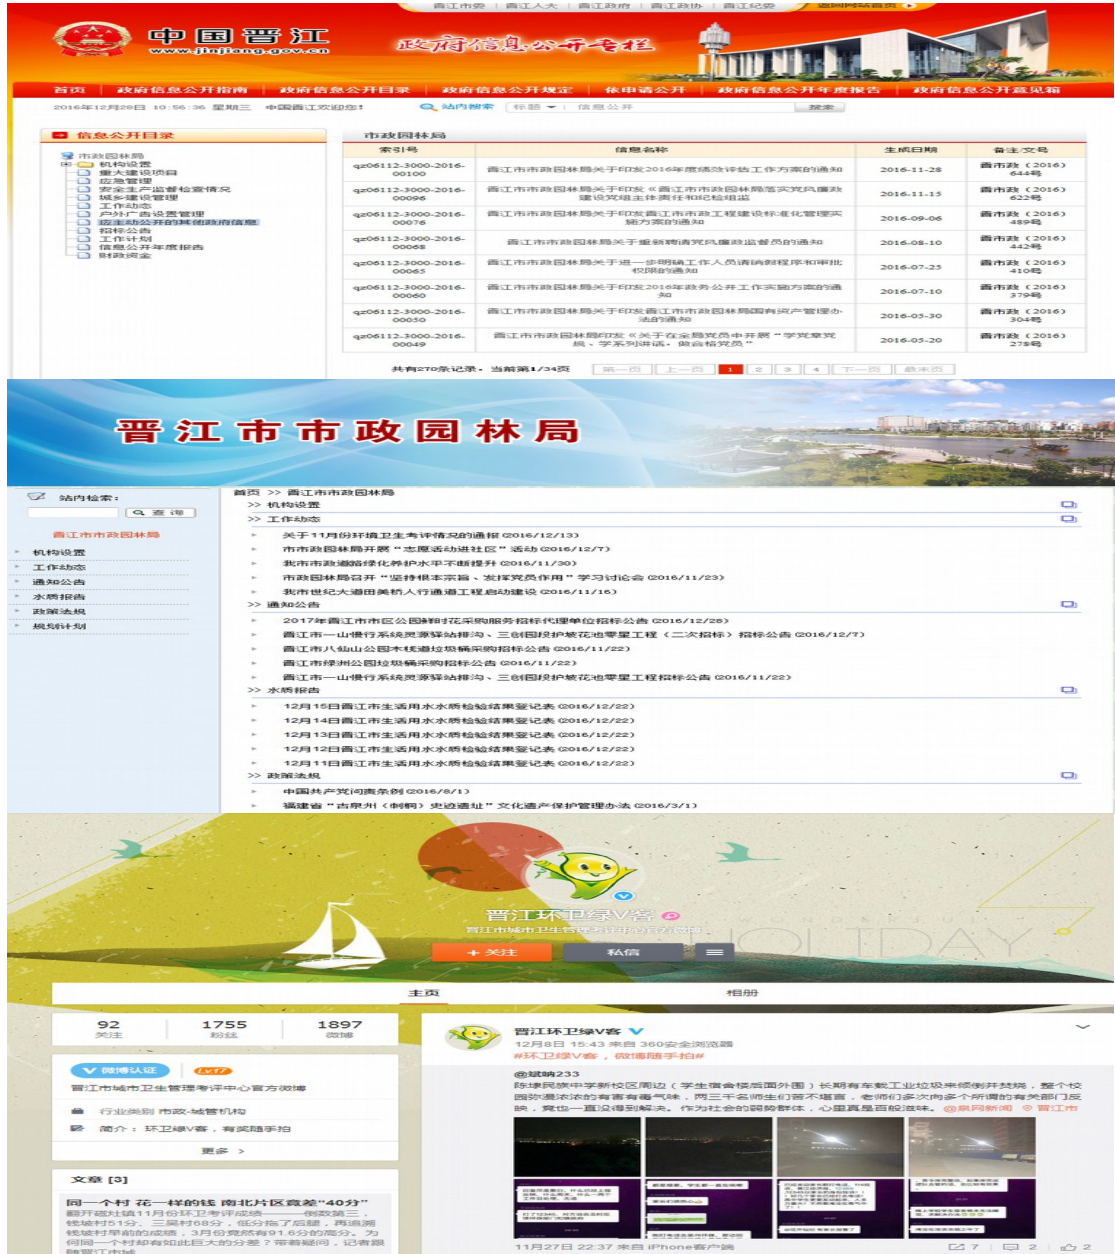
晋江市委 | 晋江人大 | 晋江政府 | 晋江政协 | 晋江纪委 返回网站首页

中国晋江
www.jinjiang.gov.cn

政府信息公开专栏

首页 | 政府信息公开指南 | 政府信息公开目录 | 政府信息公开规定 | 依申请公开 | 政府信息公开年度报告 | 政府信息公开意见箱

2016年12月29日 10:56:36 星期三 中国晋江欢迎您！ 站内搜索 标题 信息公开 搜索

信息公开目录

市政园林局
机构设置
重大建设项目
应急管理
安全生产监管检查情况
城乡建设管理
工作动态
户外广告设置管理
应主动公开的其他政府信息
招标公告
工作计划
信息公开年度报告
财政资金

市政园林局

| 索引号 | 信息名称 | 生成日期 | 备注文号 |
|---|---|---|---|
| qz06112-3000-2016-00100 | 晋江市市政园林局关于印发2016年度绩效评估工作方案的通知 | 2016-11-28 | 晋市政（2016）644号 |
| qz06112-3000-2016-00096 | 晋江市市政园林局关于印发《晋江市市政园林局落实党风廉政建设党组主体责任和纪检组监督责任》的通知 | 2016-11-15 | 晋市政（2016）622号 |
| qz06112-3000-2016-00076 | 晋江市市政园林局关于印发晋江市市政工程建设标准化管理实施方案的通知 | 2016-09-06 | 晋市政（2016）489号 |
| qz06112-3000-2016-00068 | 晋江市市政园林局关于重新聘请党风廉政监督员的通知 | 2016-08-10 | 晋市政（2016）442号 |
| qz06112-3000-2016-00065 | 晋江市市政园林局关于进一步明确工作人员请销假程序和审批权限的通知 | 2016-07-25 | 晋市政（2016）410号 |
| qz06112-3000-2016-00060 | 晋江市市政园林局关于印发2016年政务公开工作实施方案的通知 | 2016-07-10 | 晋市政（2016）379号 |
| qz06112-3000-2016-00050 | 晋江市市政园林局关于印发晋江市市政园林局国有资产管理办法的通知 | 2016-05-30 | 晋市政（2016）304号 |
| qz06112-3000-2016-00049 | 晋江市市政园林局印发《关于在全局党员中开展“学党章党规、学系列讲话、做合格党员”》 | 2016-05-20 | 晋市政（2016）278号 |

共有270条记录，当前第1/34页 第一页 上一页 1 2 3 4 下一页 最末页

晋江市市政园林局

站内检索：
查 询
晋江市市政园林局
机构设置
工作动态
通知公告
水质报告
政策法规
规划计划

首页 >> 晋江市市政园林局
>> 机构设置
>> 工作动态
关于11月份环境卫生考评情况的通报 (2016/12/13)
市市政园林局开展“志愿活动进社区”活动 (2016/12/7)
我市市政道路绿化养护水平不断提升 (2016/11/30)
市政园林局召开“坚持根本宗旨、发挥党员作用”学习讨论会 (2016/11/23)
我市世纪大道田美桥人行通道工程启动建设 (2016/11/16)
>> 通知公告
2017年晋江市市区公园鲜时花采购服务招标代理单位招标公告 (2016/12/28)
晋江市一山倶行系统灵源驿站排沟、三创园段护坡花池零星工程（二次招标）招标公告 (2016/12/7)
晋江市八仙山公园木栈道垃圾桶采购招标公告 (2016/11/22)
晋江市绿洲公园垃圾桶采购招标公告 (2016/11/22)
晋江市一山倶行系统灵源驿站排沟、三创园段护坡花池零星工程招标公告 (2016/11/22)
>> 水质报告
12月15日晋江市生活用水水质检验结果登记表 (2016/12/22)
12月14日晋江市生活用水水质检验结果登记表 (2016/12/22)
12月13日晋江市生活用水水质检验结果登记表 (2016/12/22)
12月12日晋江市生活用水水质检验结果登记表 (2016/12/22)
12月11日晋江市生活用水水质检验结果登记表 (2016/12/22)
>> 政策法规
中国共产党问责条例 (2016/8/1)
福建省“古泉州（刺桐）史迹遗址”文化遗产保护管理办法 (2016/3/1)

晋江环卫绿V客
晋江市城市卫生管理考评中心官方微博
+ 关注 私信
HOLIDAY
主页 相册

92 关注 | 1755 粉丝 | 1897 微博

微博认证 Lv17
晋江市城市卫生管理考评中心官方微博
行业类别 市政-城管机构
简介：环卫绿V客，有奖随手拍
更多 >

文章 [3]
同一个村 花一样的钱 南北片区竟差“40分”
翻开磁灶镇11月份环卫考评成绩——倒数第三，钱坡村51分、三房村68分，低分扎了后腿，再追溯钱坡村早前的成绩，3月份竟然有91.6分的高分，为何同一个村却有如此巨大的分差？带着疑问，记者跟随晋江市城

晋江环卫绿V客
12月8日 15:43 来自 360安全浏览器
#环卫绿V客，微博随手拍#
@斌响233
陈埭民族中学新校区周边（学生宿舍楼后面外围）长期有车载工业垃圾来倾倒并焚烧，整个校园弥漫浓浓的有害有毒气味，两三千名师生们苦不堪言，老师们多次向多个所谓的有关部门反映，竟也一直没得到解决。作为社会的弱势群体，心里真是百般滋味。@泉网新闻 @晋江市
11月27日 22:37 来自 iPhone客户端 7 2 2